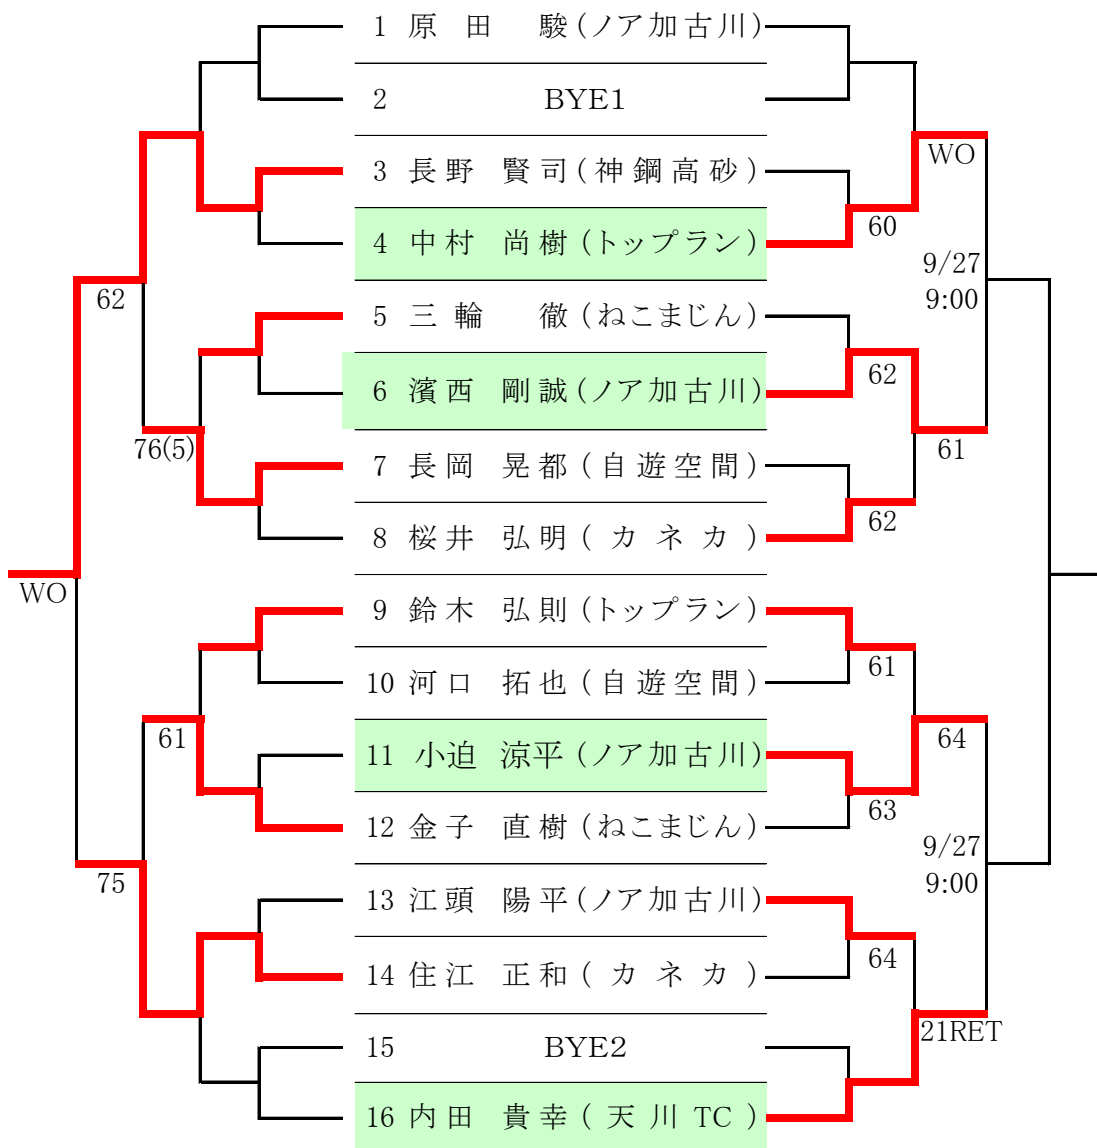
1 原田 駿(ノア加古川)
2 BYE1
3 長野 賢司(神鋼高砂)
4 中村 尚樹(トップラン)
5 三輪 徹(ねこまじん)
6 濱西 剛誠(ノア加古川)
7 長岡 晃都(自遊空間)
8 桜井 弘明(カネカ)
9 鈴木 弘則(トップラン)
10 河口 拓也(自遊空間)
11 小迫 涼平(ノア加古川)
12 金子 直樹(ねこまじん)
13 江頭 陽平(ノア加古川)
14 住江 正和(カネカ)
15 BYE2
16 内田 貴幸(天川 TC)

62
76(5)
WO
61
75

WO
60
9/27
9:00
62
61
62
61
64
63
9/27
9:00
64
21RET